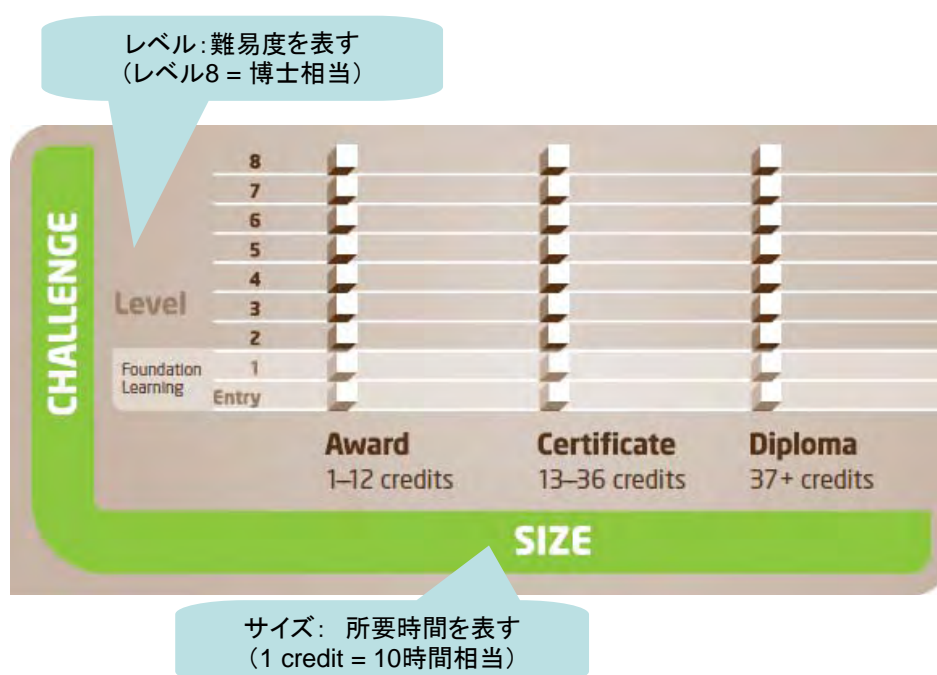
レベル:難易度を表す
(レベル8 = 博士相当)

CHALLENGE

Level

8
7
6
5
4
3
2
Foundation Learning 1
Entry

Award
1–12 credits

Certificate
13–36 credits

Diploma
37+ credits

SIZE

サイズ: 所要時間を表す
(1 credit = 10時間相当)